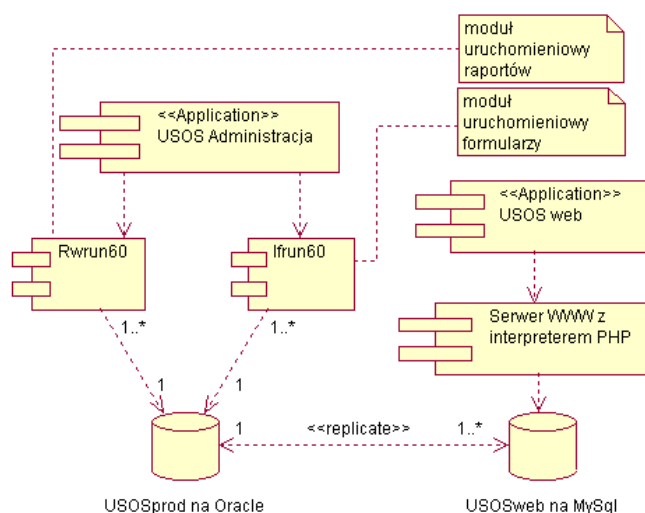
moduł uruchomieniowy raportów

moduł uruchomieniowy formularzy

<<Application>>
USOS Administracja

<<Application>>
USOS web

Rwrun60

Ifrun60

Serwer WWW z interpreterem PHP

1..*

1..*

1

1

1

<<replicate>>

1..*

USOSprod na Oracle

USOSweb na MySql